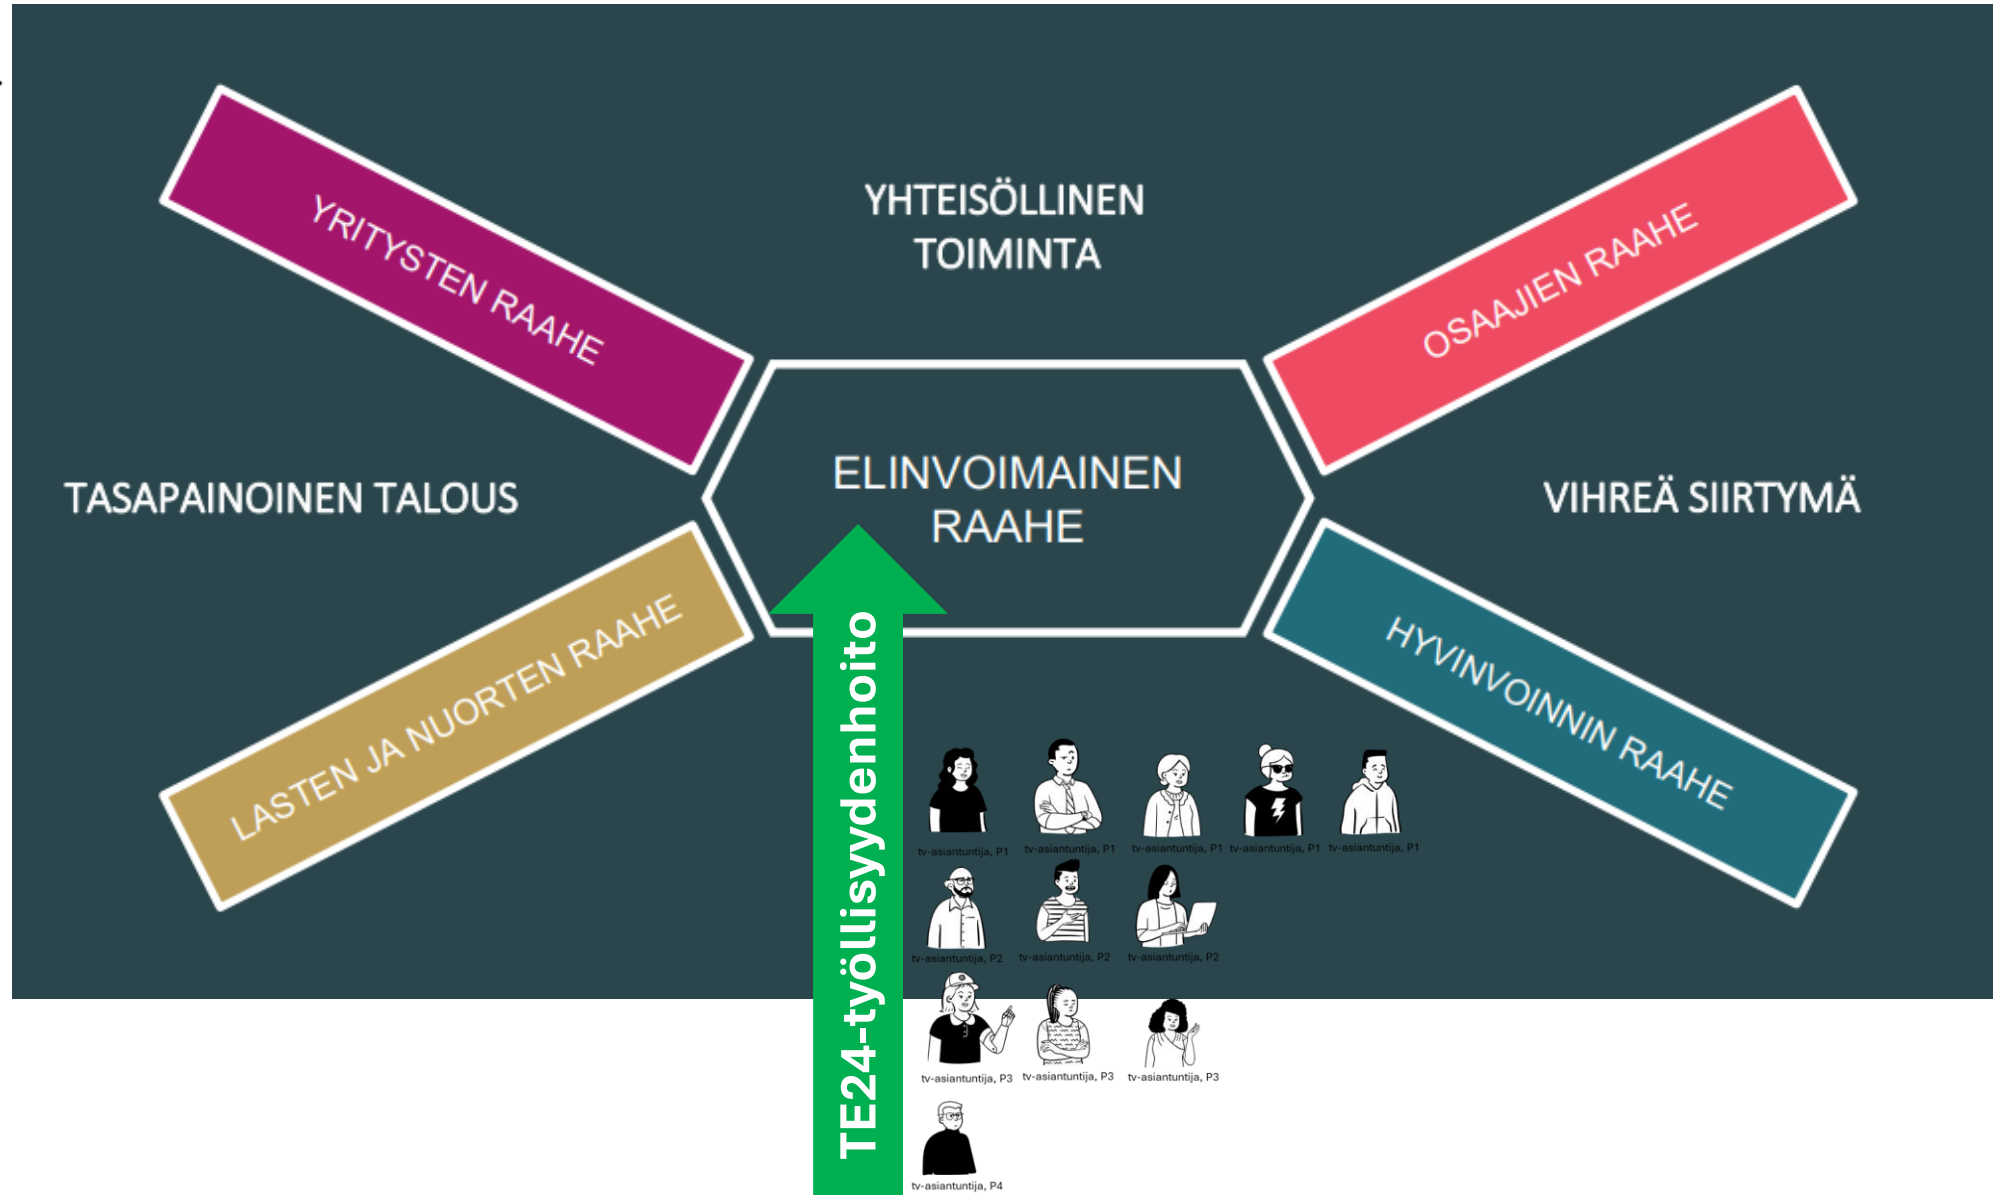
YRITYSTEN RAAHE

YHTEISÖLLINEN TOIMINTA

OSAAJIEN RAAHE

TASAPAINOINEN TALOUS

ELINVOIMAINEN RAAHE

VIHREÄ SIIRTYMÄ

LASTEN JA NUORTEN RAAHE

HYVINVOINNIN RAAHE

TE24-työllisyydenhoito

tv-asiantuntija, P1
tv-asiantuntija, P1
tv-asiantuntija, P1
tv-asiantuntija, P1
tv-asiantuntija, P1

tv-asiantuntija, P2
tv-asiantuntija, P2
tv-asiantuntija, P2

tv-asiantuntija, P3
tv-asiantuntija, P3
tv-asiantuntija, P3

tv-asiantuntija, P4